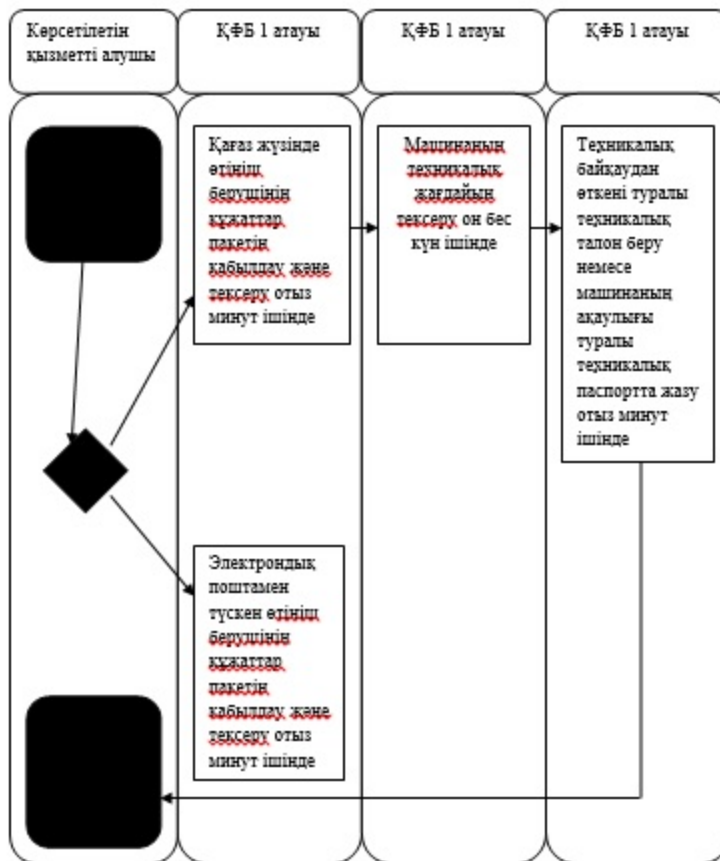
Көрсетілетін қызметті алушы

ҚФБ 1 атауы

ҚФБ 1 атауы

ҚФБ 1 атауы

Қағаз жүзінде өтініш берушінің құжаттар пакетін қабылдау және тексеру отыз минут ішінде

Машинаның техникалық жағдайын тексеру он бес күн ішінде

Техникалық байқаудан өткені туралы техникалық талон беру немесе машинаның ақаулығы туралы техникалық паспортта жазу отыз минут ішінде

Электрондық поштамен түскен өтініш берушінің құжаттар пакетін қабылдау және тексеру отыз минут ішінде